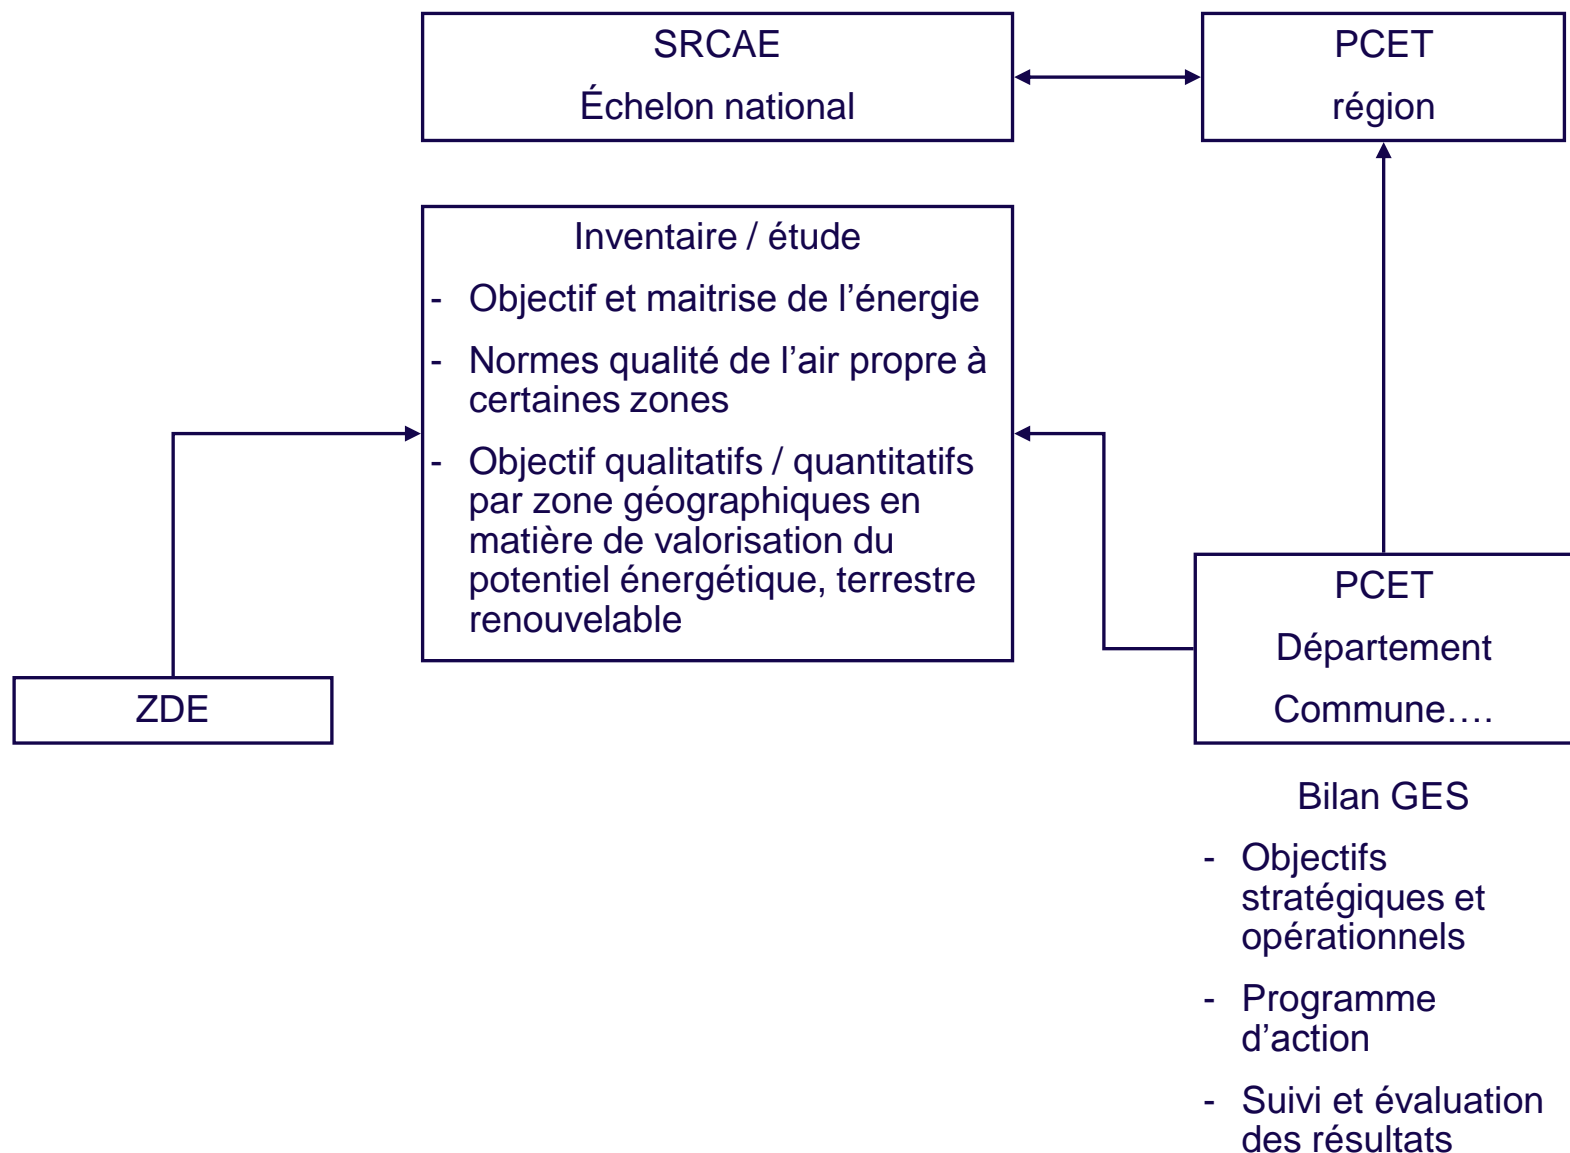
SRCAE
Échelon national

PCET
région

Inventaire / étude
- Objectif et maitrise de l'énergie
- Normes qualité de l'air propre à certaines zones
- Objectif qualitatifs / quantitatifs par zone géographiques en matière de valorisation du potentiel énergétique, terrestre renouvelable

ZDE

PCET
Département
Commune….

Bilan GES
- Objectifs stratégiques et opérationnels
- Programme d'action
- Suivi et évaluation des résultats